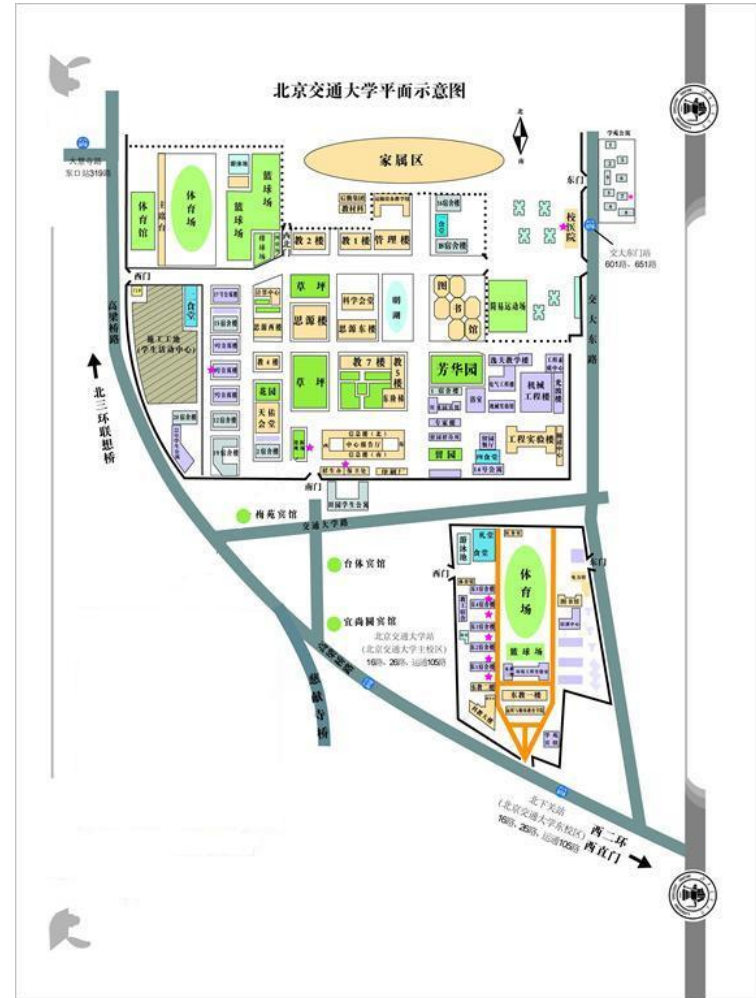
北京交通大学平面示意图

北
南

家属区

大慧寺路
东口站319路

体育馆
主席台
体育场
游泳馆
篮球场
篮球场
体育馆
2号楼
教1楼
管理楼
教材科
16宿舍楼
10宿舍楼
东门
校医院
学苑公寓
交大东门站
601路、651路

西门
高梁桥路
食堂
机工工地
（学生活动中心）
草坪
思源楼
科学会堂
思源东楼
明湖
图书馆
简易运动场
交大东路
思源西楼
教4楼
教7楼
教5楼
东楼
芳华园
逸夫教学楼
机械工程楼
北三环
联想桥
花园
天佑会堂
草坪
中心报告厅
工程实验楼
留园
西门
梅苑宾馆
交通大学路
礼堂
食堂
游泳池
体育场
篮球场
东教一楼
东门
西门
台体宾馆
宜尚园宾馆
北京交通大学站
（北京交通大学主校区）
16路、26路、运通105路
学院南路
北下关站
（北京交通大学东校区）
16路、26路、运通105路
西二环
西直门